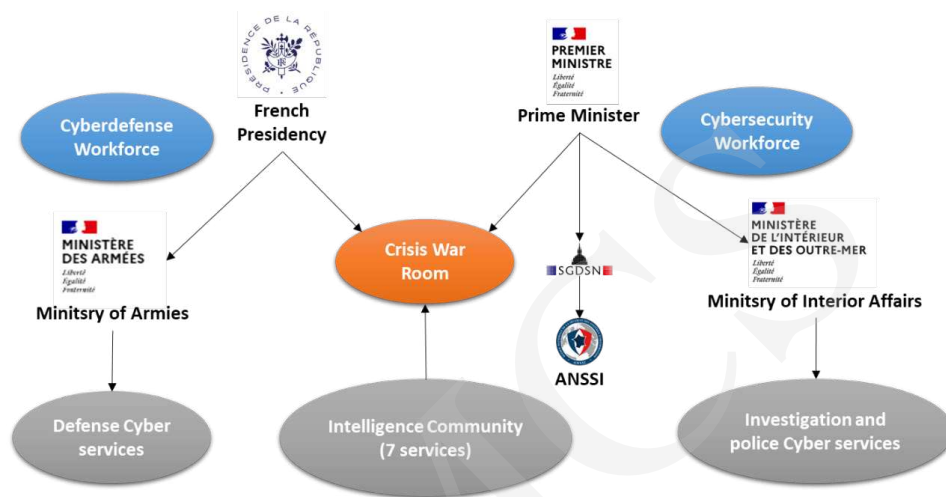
PRÉSIDENCE DE LA RÉPUBLIQUE

French Presidency

PREMIER MINISTRE
Liberté
Égalité
Fraternité

Prime Minister

Cyberdefense Workforce

Cybersecurity Workforce

MINISTÈRE DES ARMÉES
Liberté
Égalité
Fraternité

Minitsry of Armies

Crisis War Room

SGDSN

ANSSI

MINISTÈRE DE L'INTÉRIEUR ET DES OUTRE-MER
Liberté
Égalité
Fraternité

Minitsry of Interior Affairs

Defense Cyber services

Intelligence Community (7 services)

Investigation and police Cyber services